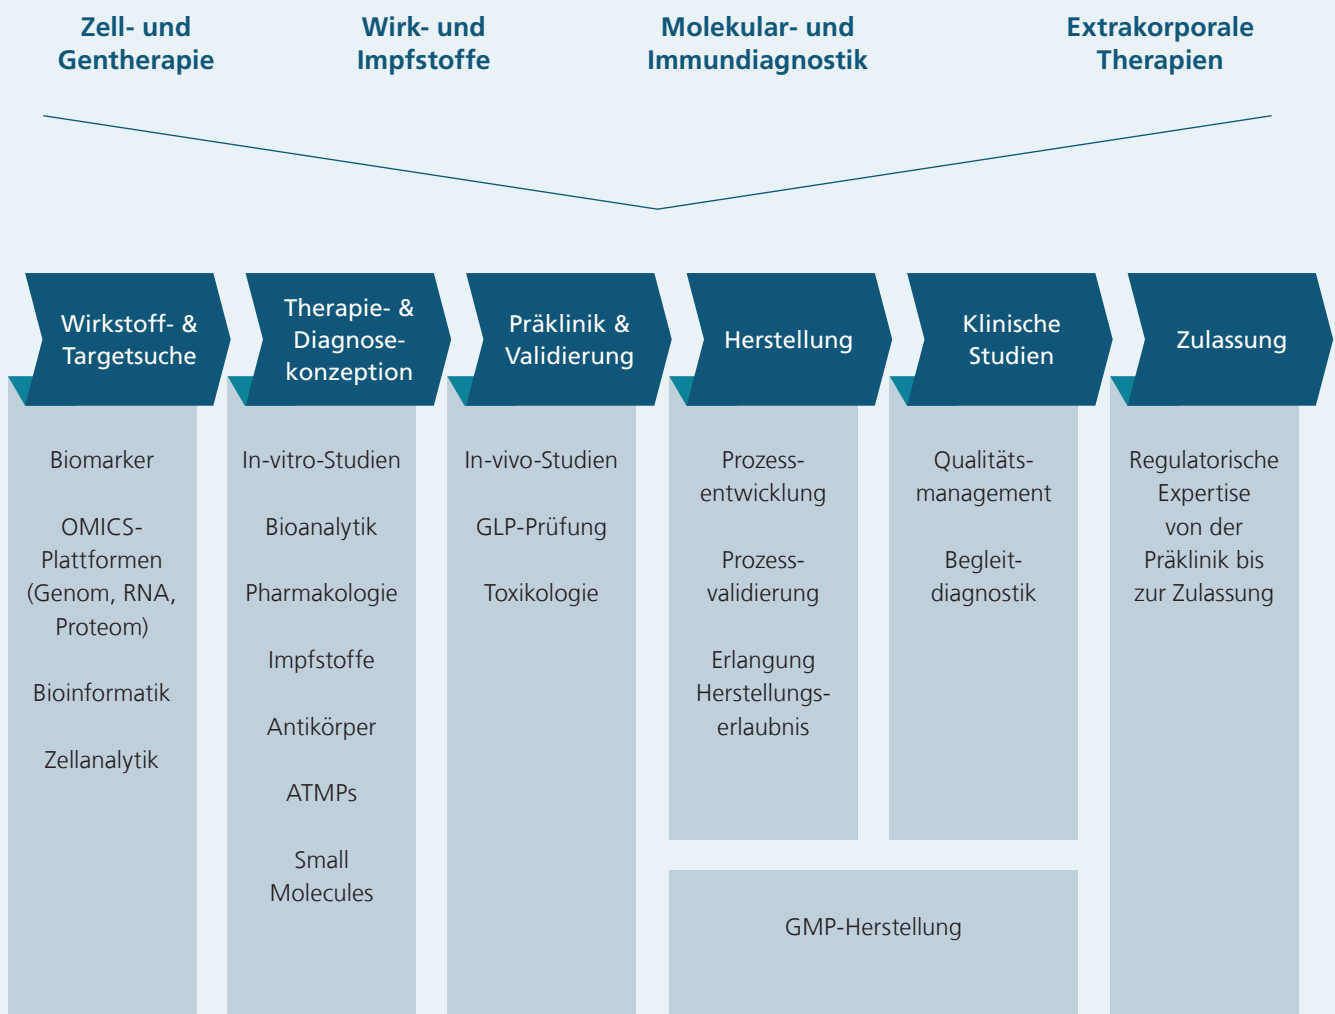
Zell- und Gentherapie

Wirk- und Impfstoffe

Molekular- und Immundiagnostik

Extrakorporale Therapien

Wirkstoff- & Targetsuche

Therapie- & Diagnose-konzeption

Präklinik & Validierung

Herstellung

Klinische Studien

Zulassung

Biomarker

OMICS-Plattformen (Genom, RNA, Proteom)

Bioinformatik

Zellanalytik

In-vitro-Studien

Bioanalytik

Pharmakologie

Impfstoffe

Antikörper

ATMPs

Small Molecules

In-vivo-Studien

GLP-Prüfung

Toxikologie

Prozessentwicklung

Prozessvalidierung

Erlangung Herstellungserlaubnis

Qualitätsmanagement

Begleitdiagnostik

Regulatorische Expertise von der Präklinik bis zur Zulassung

GMP-Herstellung